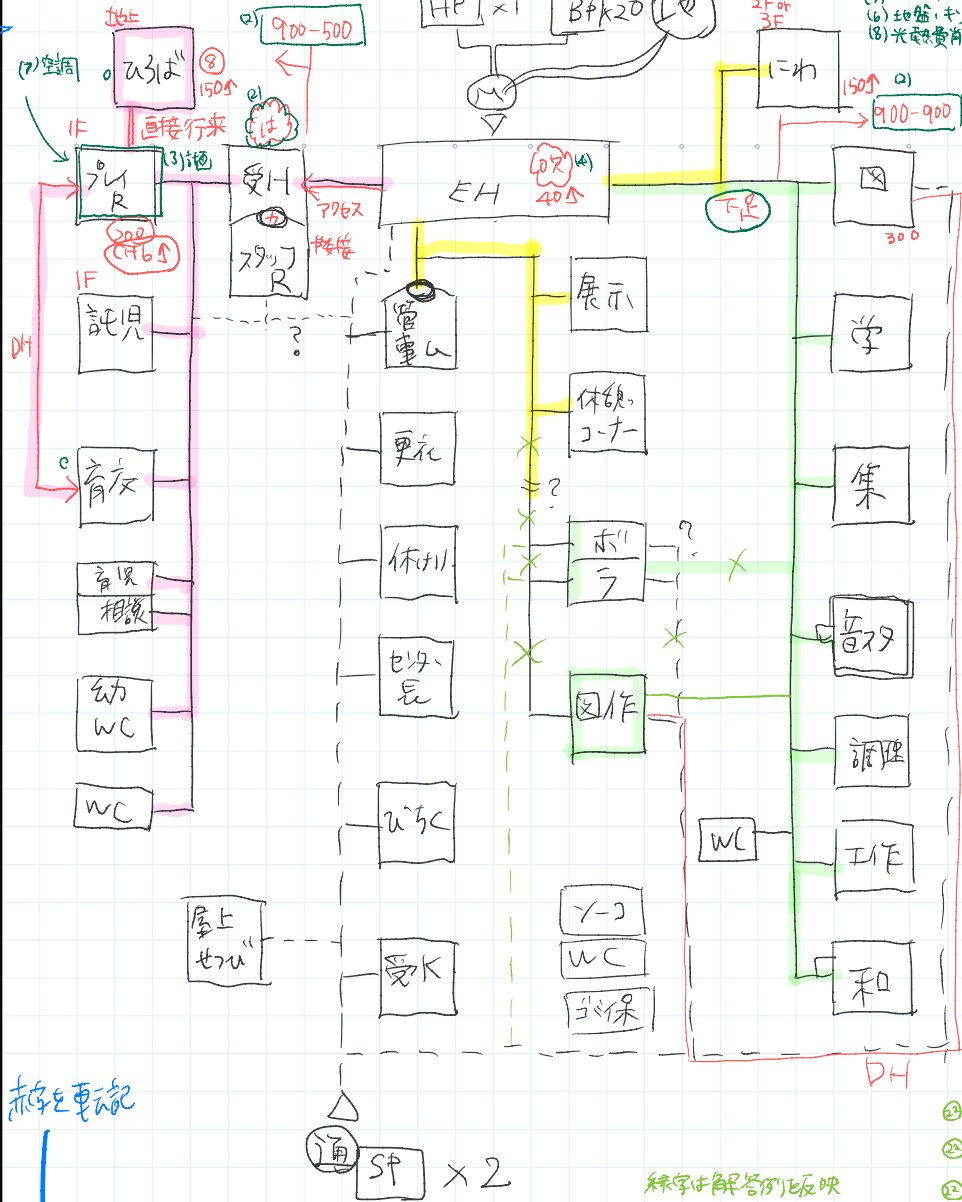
HP ×1
BPk20
2F or 3F
(6) 地盤・ヤ
(8) 光熱費削
地上
(7) 空調
ひろば
⑧ 150↑
(2) 900−500
(2) は
直接行来
1F
プレイR
(3) 通
受H
アクセス
EH
(4) 吹 40↑
にわ
150↑
(2) 900−900
下足
図
300
(1) 20⑥ (1+6↑)
ね
スタッフR
隣接
1F
訪児
?
管理
展示
学
DH
育成
更衣
体験コーナー
?
集
育児相談
休けい
ボラ
?
音ス
幼WC
センター長
図作
調理
WC
びちく
WC
工作
屋上せつび
受K
ソーコ
WC
ゴミ保
和
DH
赤字を転記
通
SP ×2
緑字は解答例を反映